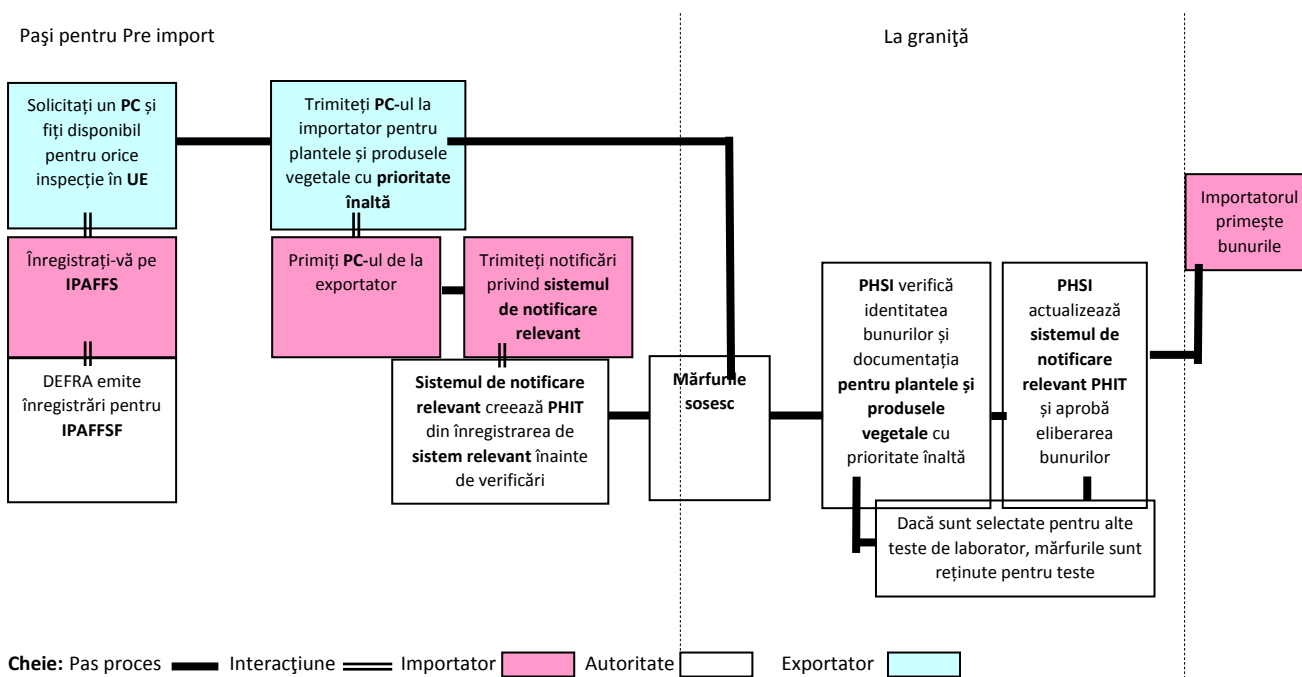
Paşi pentru Pre import

La graniță

Solicitați un **PC** și fiți disponibil pentru orice inspecție în **UE**

Trimiteți **PC**-ul la importator pentru plantele și produsele vegetale cu **prioritate înaltă**

Înregistrați-vă pe **IPAFFS**

Primiți **PC**-ul de la exportator

Trimiteți notificări privind **sistemul de notificare relevant**

DEFRA emite înregistrări pentru **IPAFFSF**

**Sistemul de notificare relevant** creează **PHIT** din înregistrarea de **sistem relevant** înainte de verificări

**Mărfurile sosesc**

**PHSI** verifică identitatea bunurilor și documentația **pentru plantele și produsele vegetale** cu prioritate înaltă

**PHSI** actualizează **sistemul de notificare relevant PHIT** și aprobă eliberarea bunurilor

Importatorul primește bunurile

Dacă sunt selectate pentru alte teste de laborator, mărfurile sunt reținute pentru teste

**Cheie:** Pas proces Interacţiune Importator Autoritate Exportator